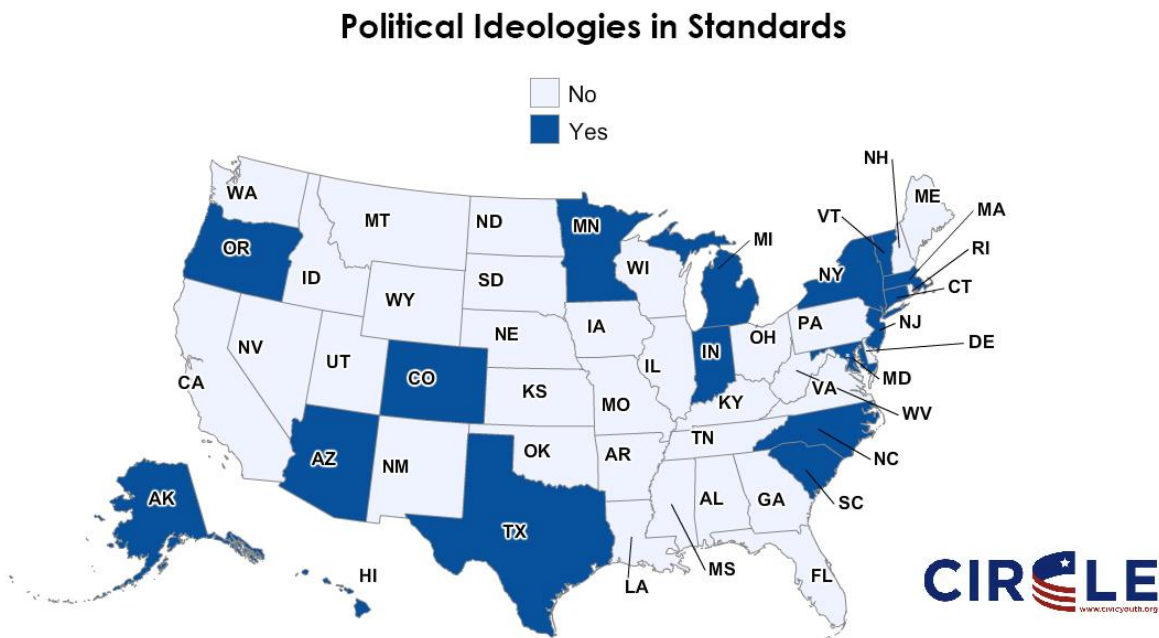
Political Ideologies in Standards

No
Yes

WA
OR
ID
MT
ND
MN
WI
MI
NH
ME
VT
MA
RI
NY
CT
NJ
DE
PA
OH
SD
WY
NE
IA
IN
IL
NV
CA
UT
CO
KS
MO
KY
VA
WV
MD
AZ
NM
OK
AR
TN
NC
SC
AL
GA
MS
LA
TX
FL
AK
HI

CIRCLE
www.civicyouth.org